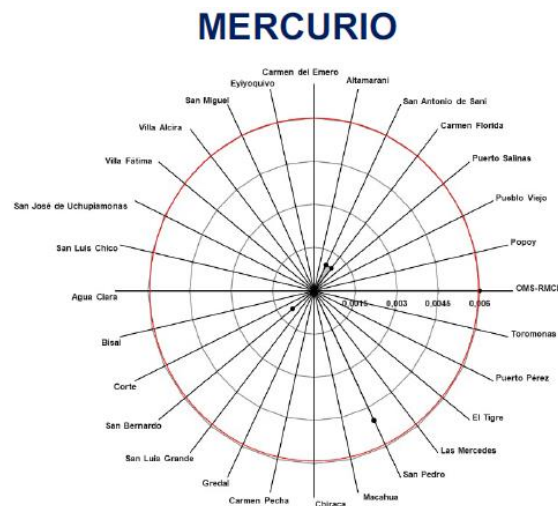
MERCURIO

Carmen del Emero
Eyiyoquivo
Altamarani
San Miguel
San Antonio de Sani
Villa Alcira
Carmen Florida
Villa Fátima
Puerto Salinas
San José de Uchupiamonas
Pueblo Viejo
San Luis Chico
Popoy
Agua Clara
0,0015
0,003
0,0045
0,006
OMS-RMCI
Bisal
Toromonas
Corte
Puerto Pérez
San Bernardo
El Tigre
San Luis Grande
Las Mercedes
San Pedro
Gredal
Carmen Pecha
Chiraca
Macahua